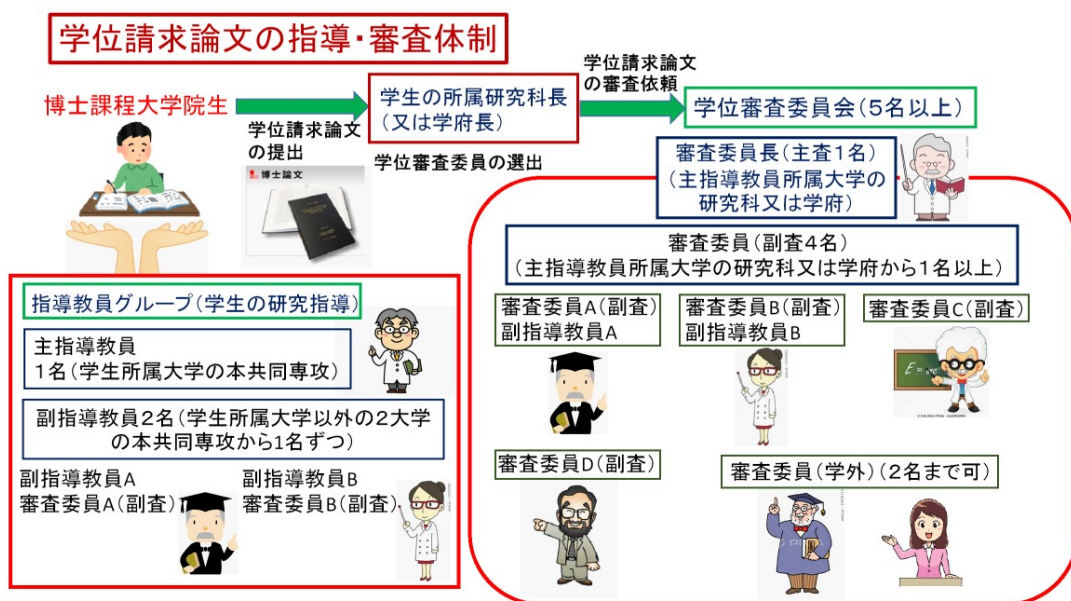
学位請求論文の指導・審査体制

博士課程大学院生

学位請求論文の提出

博士論文

学生の所属研究科長（又は学府長）

学位審査委員の選出

学位請求論文の審査依頼

学位審査委員会（5名以上）

審査委員長（主査1名）（主指導教員所属大学の研究科又は学府）

審査委員（副査4名）（主指導教員所属大学の研究科又は学府から1名以上）

審査委員A（副査）
副指導教員A

審査委員B（副査）
副指導教員B

審査委員C（副査）

審査委員D（副査）

審査委員（学外）（2名まで可）

指導教員グループ（学生の研究指導）

主指導教員
1名（学生所属大学の本共同専攻）

副指導教員2名（学生所属大学以外の2大学の本共同専攻から1名ずつ）

副指導教員A
審査委員A（副査）

副指導教員B
審査委員B（副査）